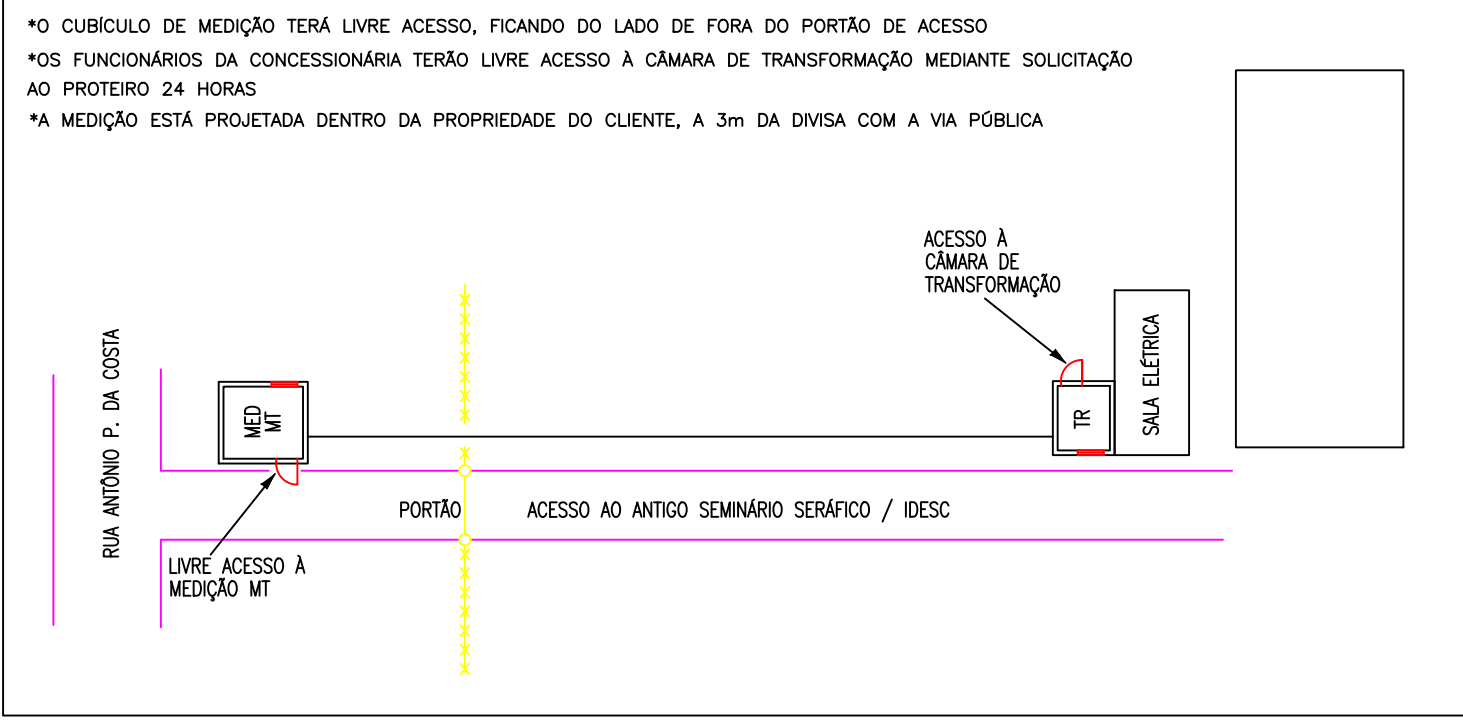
*O CUBÍCULO DE MEDIÇÃO TERÁ LIVRE ACESSO, FICANDO DO LADO DE FORA DO PORTÃO DE ACESSO
*OS FUNCIONÁRIOS DA CONCESSIONÁRIA TERÃO LIVRE ACESSO À CÂMARA DE TRANSFORMAÇÃO MEDIANTE SOLICITAÇÃO AO PROTEIRO 24 HORAS
*A MEDIÇÃO ESTÁ PROJETADA DENTRO DA PROPRIEDADE DO CLIENTE, A 3m DA DIVISA COM A VIA PÚBLICA

ACESSO À CÂMARA DE TRANSFORMAÇÃO

RUA ANTÔNIO P. DA COSTA

MED MT

TR

SALA ELÉTRICA

PORTÃO

ACESSO AO ANTIGO SEMINÁRIO SERÁFICO / IDESC

LIVRE ACESSO À MEDIÇÃO MT